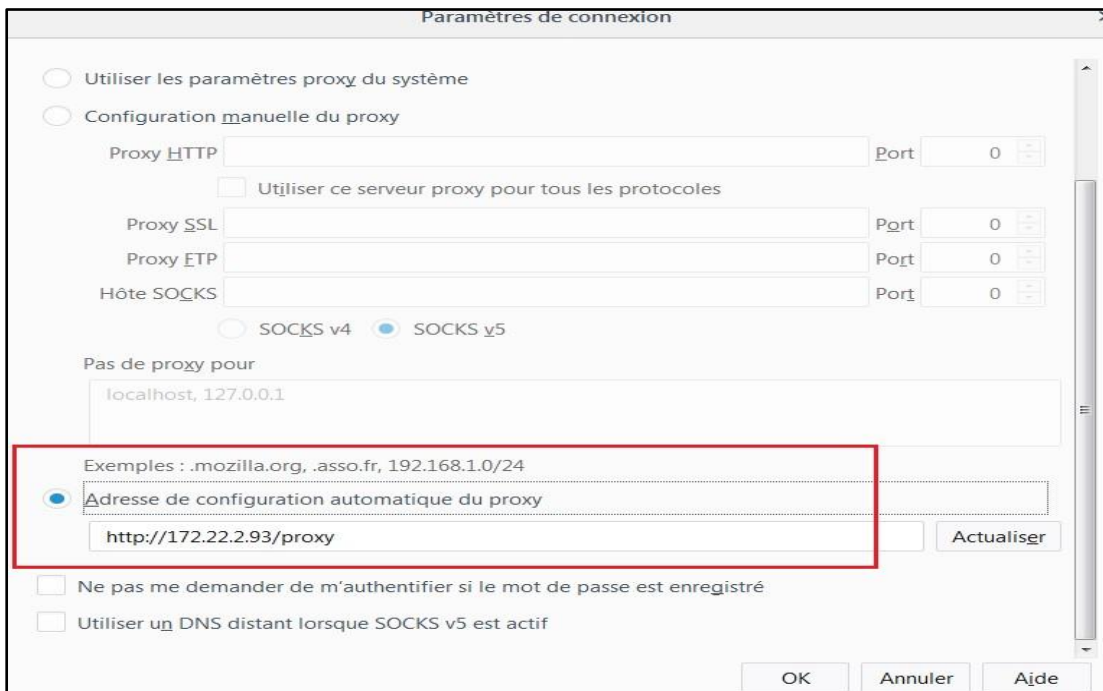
Paramètres de connexion

Utiliser les paramètres proxy du système

Configuration manuelle du proxy

Proxy HTTP | Port | 0

Utiliser ce serveur proxy pour tous les protocoles

Proxy SSL | Port | 0

Proxy FTP | Port | 0

Hôte SOCKS | Port | 0

SOCKS v4 SOCKS v5

Pas de proxy pour

localhost, 127.0.0.1

Exemples : .mozilla.org, .asso.fr, 192.168.1.0/24

Adresse de configuration automatique du proxy

http://172.22.2.93/proxy

Actualiser

Ne pas me demander de m'authentifier si le mot de passe est enregistré

Utiliser un DNS distant lorsque SOCKS v5 est actif

OK Annuler Aide